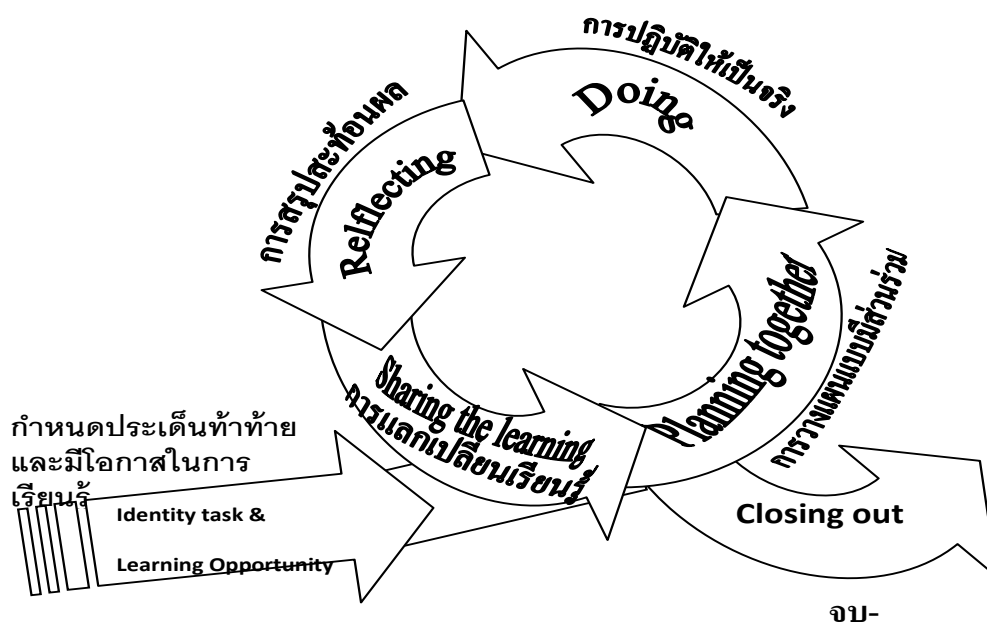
การปฏิบัติให้เป็นจริง

Doing

การสรุปสะท้อนผล

Relflecting

Planning together

การวางแผนแบบมีส่วนร่วม

Sharing the learning

การแลกเปลี่ยนเรียนรู้

กำหนดประเด็นท้าท้าย และมีโอกาสในการเรียนรู้

Identity task &

Learning Opportunity

Closing out

จบ-